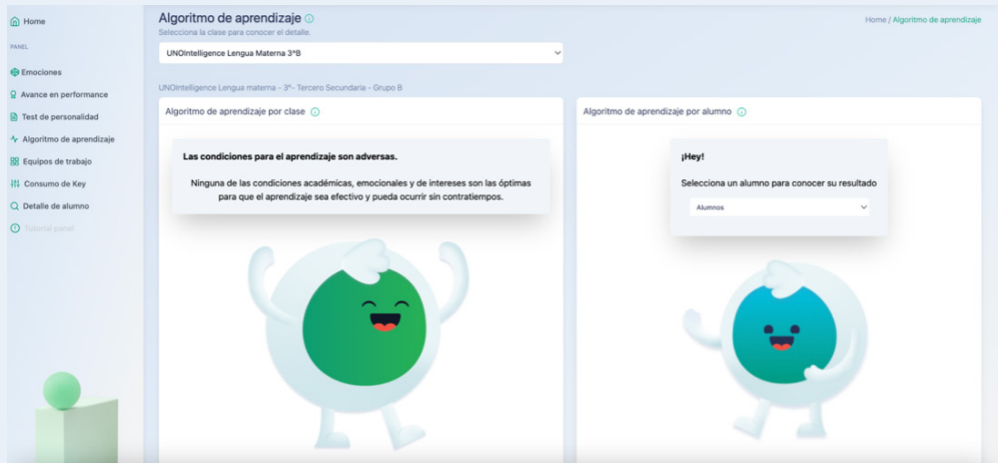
Home

PANEL

Emociones

Avance en performance

Test de personalidad

Algoritmo de aprendizaje

Equipos de trabajo

Consumo de Key

Detalle de alumno

Tutorial panel

Algoritmo de aprendizaje

Selecciona la clase para conocer el detalle.

Home / Algoritmo de aprendizaje

UNOIntelligence Lengua Materna 3°B

UNOIntelligence Lengua materna - 3º- Tercero Secundaria - Grupo B

Algoritmo de aprendizaje por clase

Las condiciones para el aprendizaje son adversas.

Ninguna de las condiciones académicas, emocionales y de intereses son las óptimas para que el aprendizaje sea efectivo y pueda ocurrir sin contratiempos.

Algoritmo de aprendizaje por alumno

¡Hey!

Selecciona un alumno para conocer su resultado

Alumnos